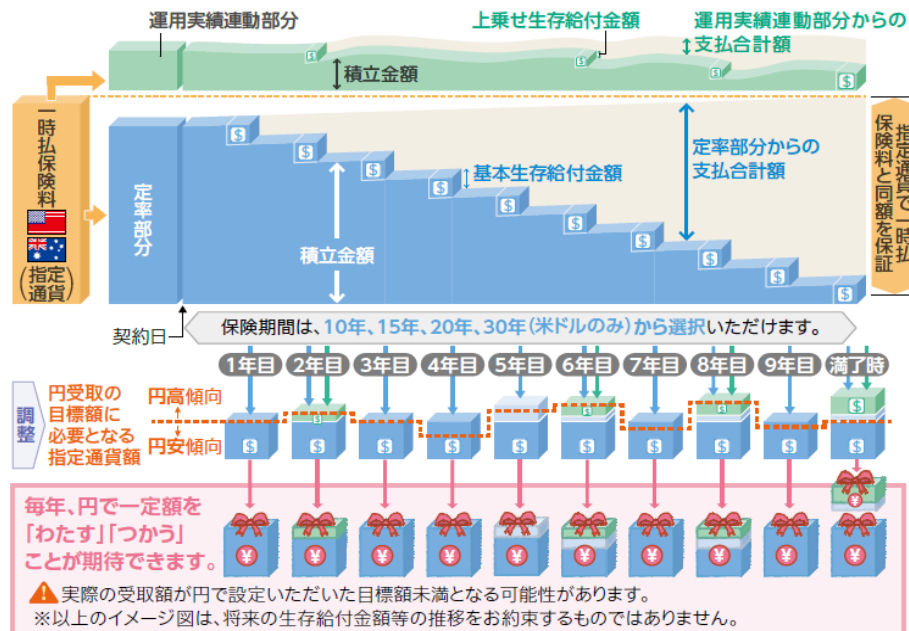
運用実績連動部分

上乗せ生存給付金額

運用実績連動部分からの支払合計額

積立金額

一時払保険料

（指定通貨）

定率部分

基本生存給付金額

定率部分からの支払合計額

積立金額

指定通貨で一時払保険料と同額を保証

契約日

保険期間は、10年、15年、20年、30年（米ドルのみ）から選択いただけます。

1年目 2年目 3年目 4年目 5年目 6年目 7年目 8年目 9年目 満了時

調整

円受取の目標額に必要となる指定通貨額

円高傾向

円安傾向

毎年、円で一定額を「わたす」「つかう」ことが期待できます。

実際の受取額が円で設定いただいた目標額未満となる可能性があります。

※以上のイメージ図は、将来の生存給付金額等の推移をお約束するものではありません。